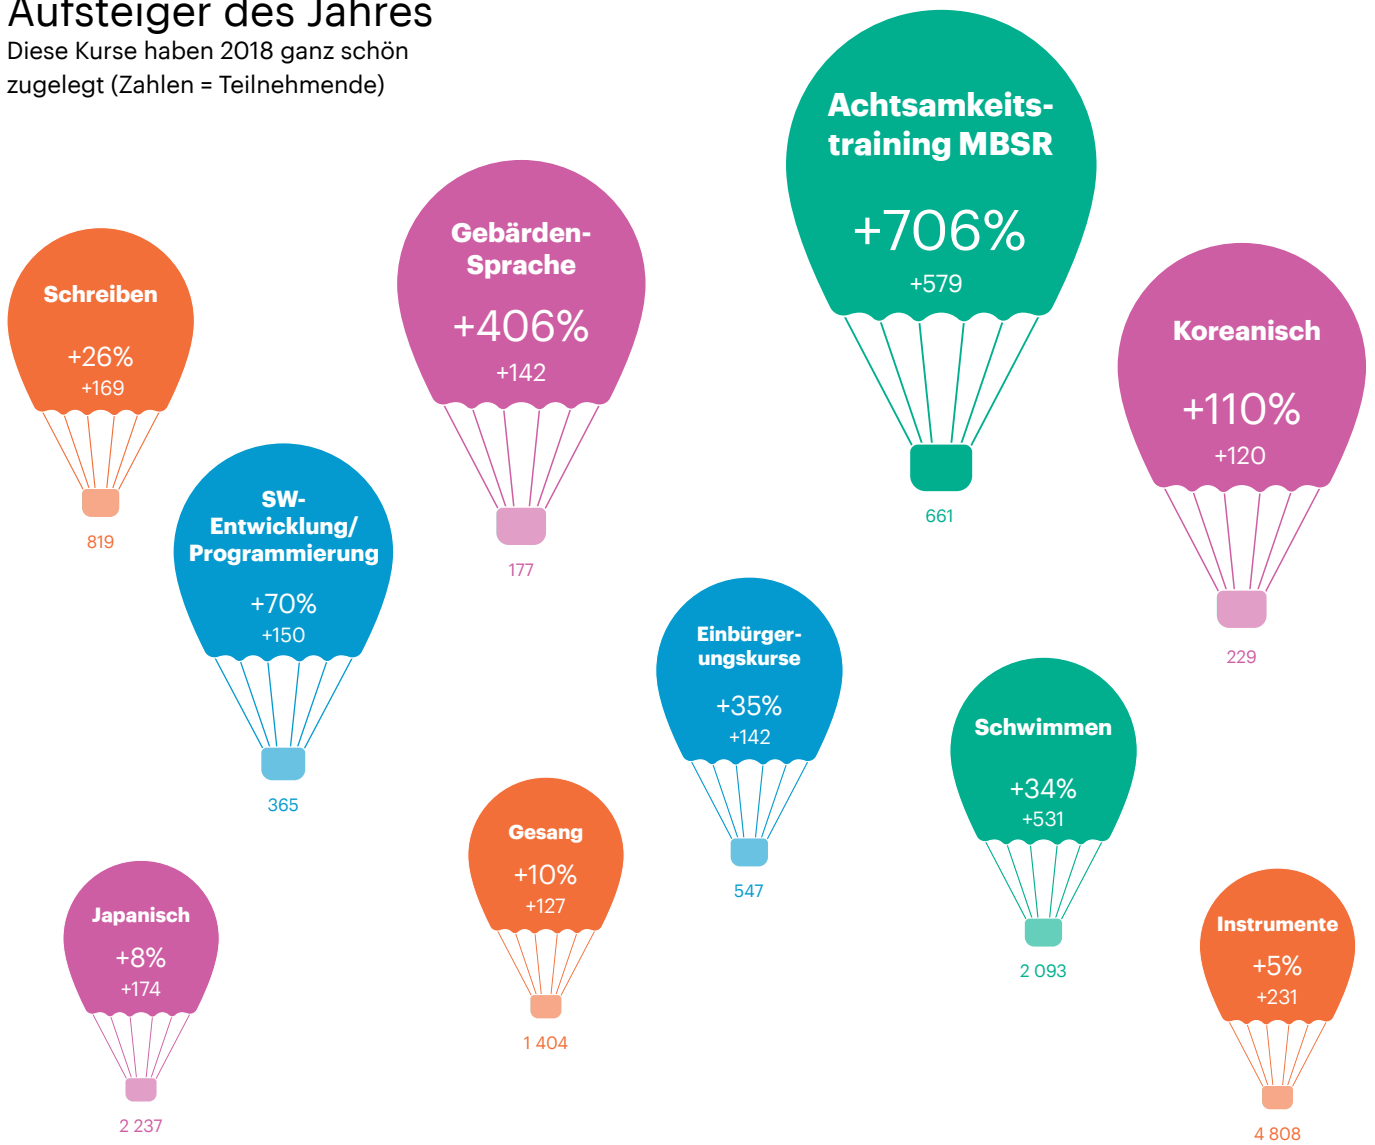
Aufsteiger des Jahres
Diese Kurse haben 2018 ganz schön zugelegt (Zahlen = Teilnehmende)

Achtsamkeitstraining MBSR
+706%
+579
661

Gebärden-Sprache
+406%
+142
177

Schreiben
+26%
+169
819

Koreanisch
+110%
+120
229

SW-Entwicklung/Programmierung
+70%
+150
365

Einbürgerungskurse
+35%
+142
547

Schwimmen
+34%
+531
2 093

Gesang
+10%
+127
1 404

Japanisch
+8%
+174
2 237

Instrumente
+5%
+231
4 808